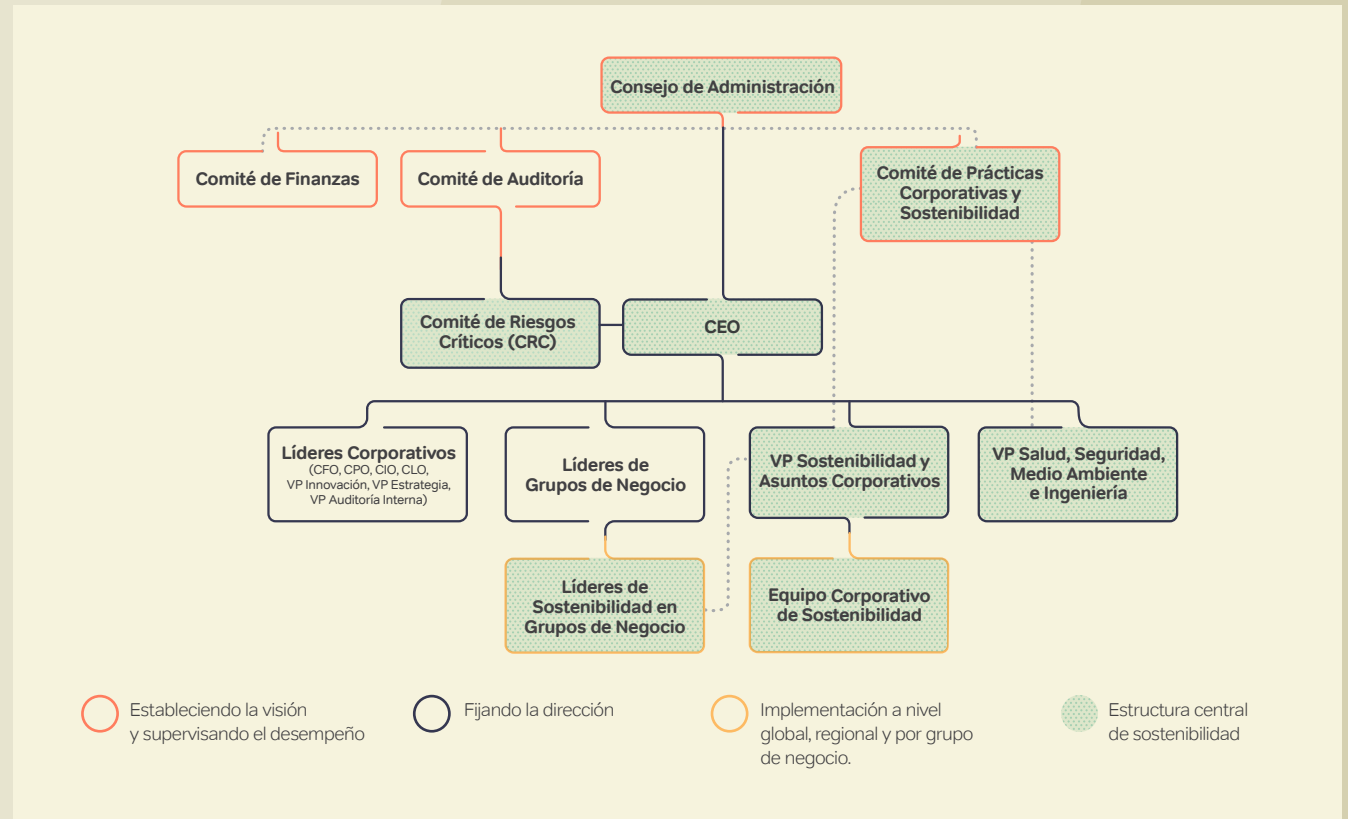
Consejo de Administración

Comité de Finanzas

Comité de Auditoría

Comité de Prácticas Corporativas y Sostenibilidad

Comité de Riesgos Críticos (CRC)

CEO

Líderes Corporativos (CFO, CPO, CIO, CLO, VP Innovación, VP Estrategia, VP Auditoría Interna)

Líderes de Grupos de Negocio

VP Sostenibilidad y Asuntos Corporativos

VP Salud, Seguridad, Medio Ambiente e Ingeniería

Líderes de Sostenibilidad en Grupos de Negocio

Equipo Corporativo de Sostenibilidad

Estableciendo la visión y supervisando el desempeño

Fijando la dirección

Implementación a nivel global, regional y por grupo de negocio.

Estructura central de sostenibilidad